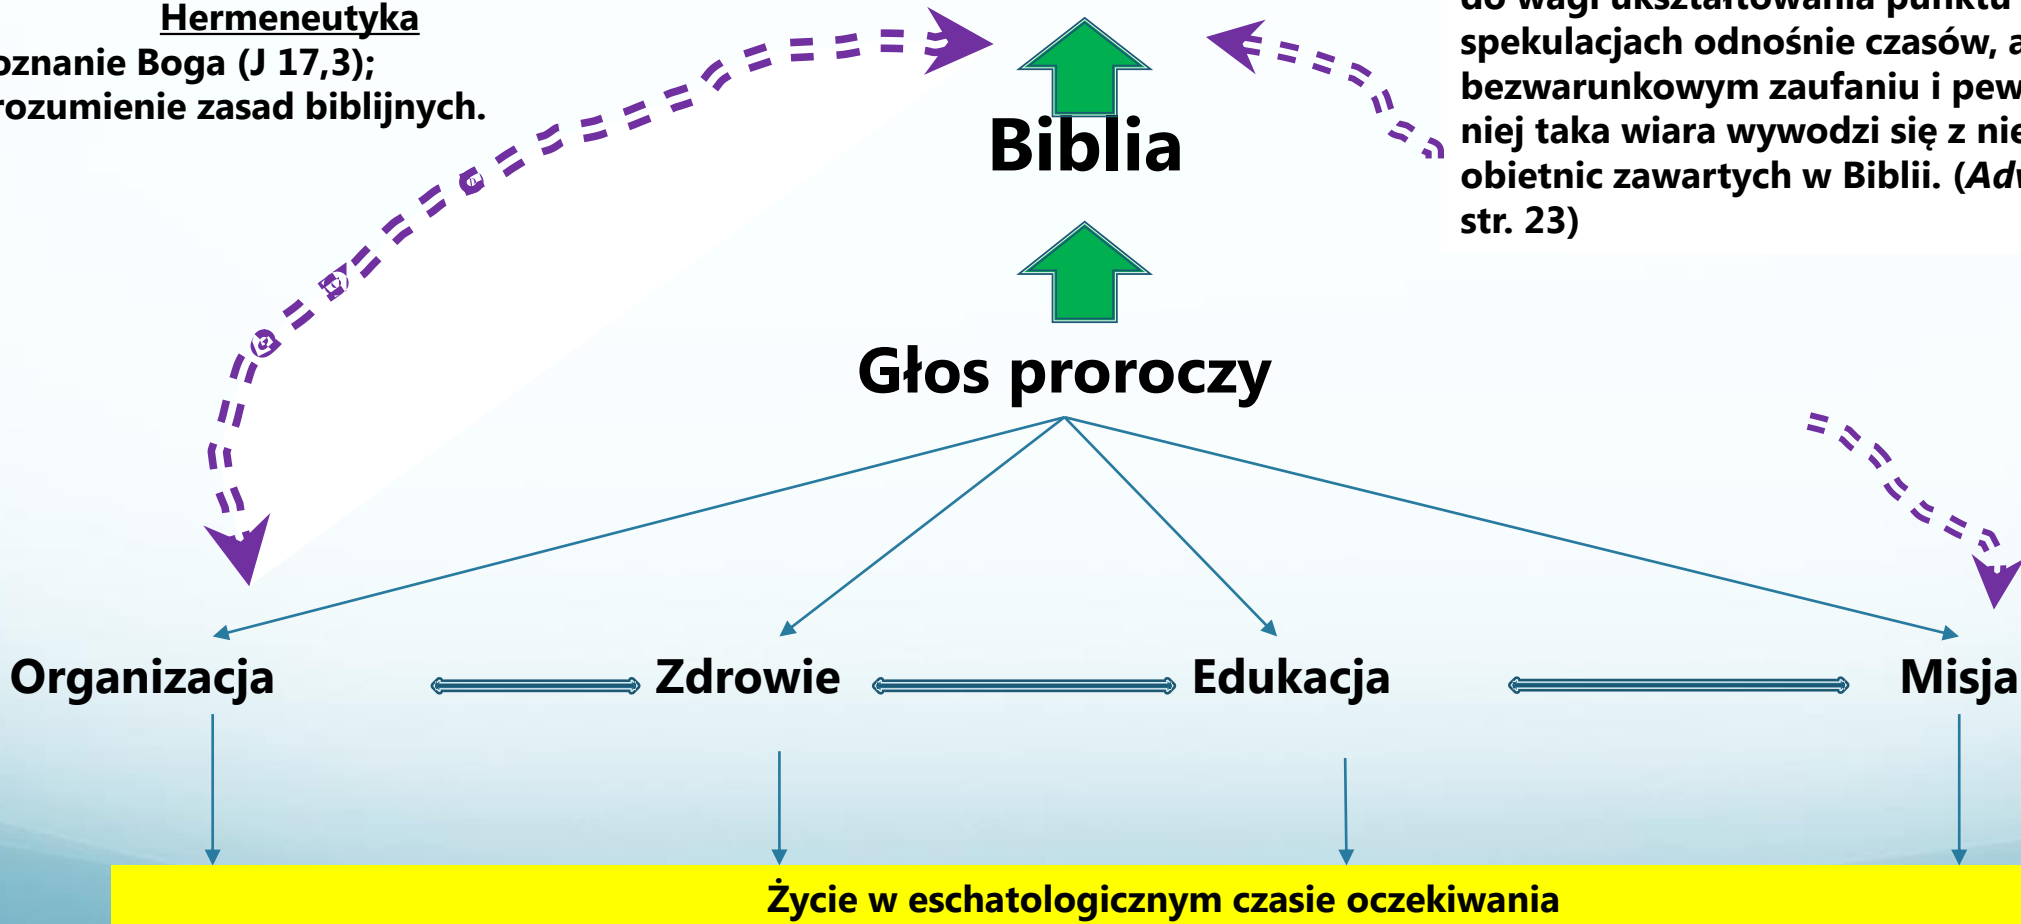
Hermeneutyka
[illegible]oznanie Boga (J 17,3);
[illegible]rozumienie zasad biblijnych.

Biblia

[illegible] do wagi ukształtowania punktu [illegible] spekulacjach odnośnie czasów, a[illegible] bezwarunkowym zaufaniu i pew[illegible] niej taka wiara wywodzi się z nie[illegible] obietnic zawartych w Biblii. (*Adw*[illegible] str. 23)

Głos proroczy

Organizacja

Zdrowie

Edukacja

Misja

Życie w eschatologicznym czasie oczekiwania